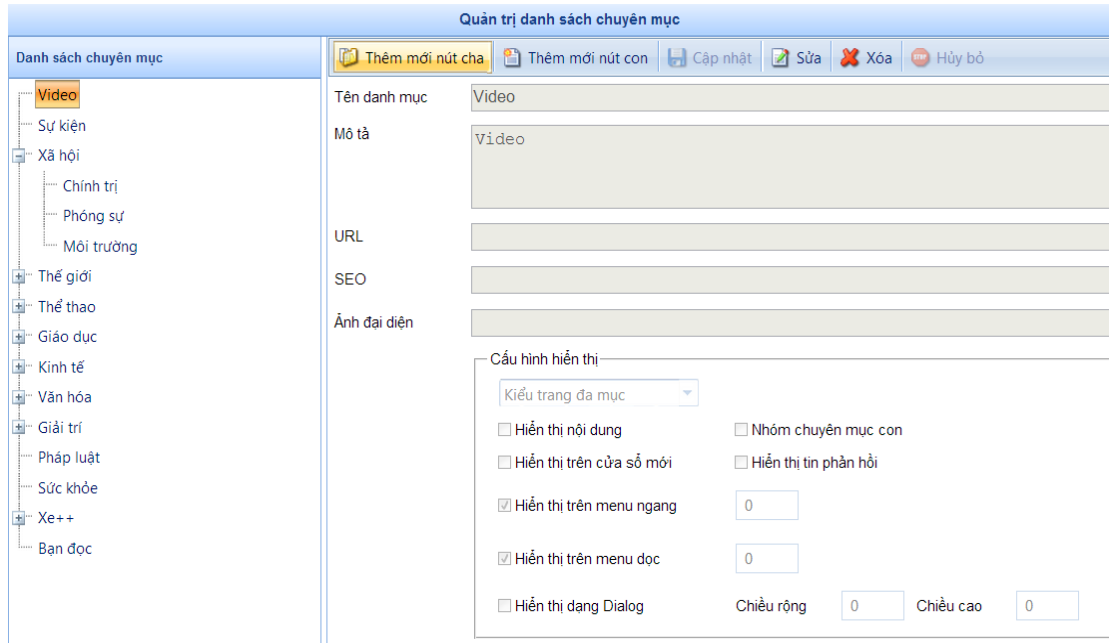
Quản trị danh sách chuyên mục

Danh sách chuyên mục

Video
Sự kiện
Xã hội
Chính trị
Phóng sự
Môi trường
Thế giới
Thể thao
Giáo dục
Kinh tế
Văn hóa
Giải trí
Pháp luật
Sức khỏe
Xe++
Bạn đọc

Thêm mới nút cha | Thêm mới nút con | Cập nhật | Sửa | Xóa | Hủy bỏ

Tên danh mục: Video

Mô tả: Video

URL

SEO

Ảnh đại diện

Cấu hình hiển thị

Kiểu trang đa mục

Hiển thị nội dung
Nhóm chuyên mục con
Hiển thị trên cửa sổ mới
Hiển thị tin phản hồi
Hiển thị trên menu ngang 0
Hiển thị trên menu dọc 0
Hiển thị dạng Dialog
Chiều rộng 0
Chiều cao 0